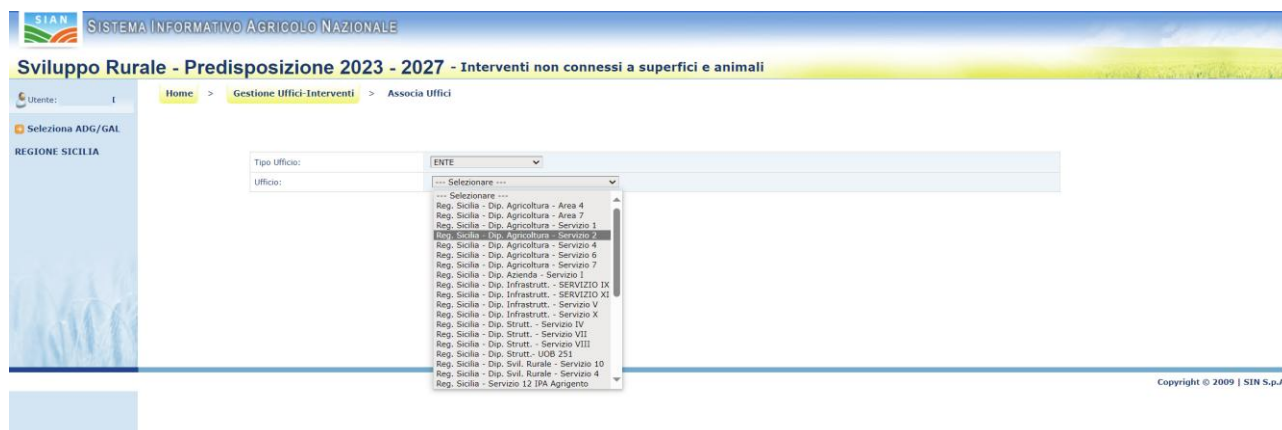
SIAN SISTEMA INFORMATIVO AGRICOLO NAZIONALE

Sviluppo Rurale - Predisposizione 2023 - 2027 - Interventi non connessi a superfici e animali

Utente: I

Home > Gestione Uffici-Interventi > Associa Uffici

Seleziona ADG/GAL

REGIONE SICILIA

Tipo Ufficio: ENTE

Ufficio: --- Selezionare ---

--- Selezionare ---
Reg. Sicilia - Dip. Agricoltura - Area 4
Reg. Sicilia - Dip. Agricoltura - Area 7
Reg. Sicilia - Dip. Agricoltura - Servizio 1
Reg. Sicilia - Dip. Agricoltura - Servizio 2
Reg. Sicilia - Dip. Agricoltura - Servizio 4
Reg. Sicilia - Dip. Agricoltura - Servizio 6
Reg. Sicilia - Dip. Agricoltura - Servizio 7
Reg. Sicilia - Dip. Azienda - Servizio I
Reg. Sicilia - Dip. Infrastrutt. - SERVIZIO IX
Reg. Sicilia - Dip. Infrastrutt. - SERVIZIO XI
Reg. Sicilia - Dip. Infrastrutt. - Servizio V
Reg. Sicilia - Dip. Infrastrutt. - Servizio X
Reg. Sicilia - Dip. Strutt. - Servizio IV
Reg. Sicilia - Dip. Strutt. - Servizio VII
Reg. Sicilia - Dip. Strutt. - Servizio VIII
Reg. Sicilia - Dip. Strutt.- UOB 251
Reg. Sicilia - Dip. Svil. Rurale - Servizio 10
Reg. Sicilia - Dip. Svil. Rurale - Servizio 4
Reg. Sicilia - Servizio 12 IPA Agrigento

Copyright © 2009 | SIN S.p.A